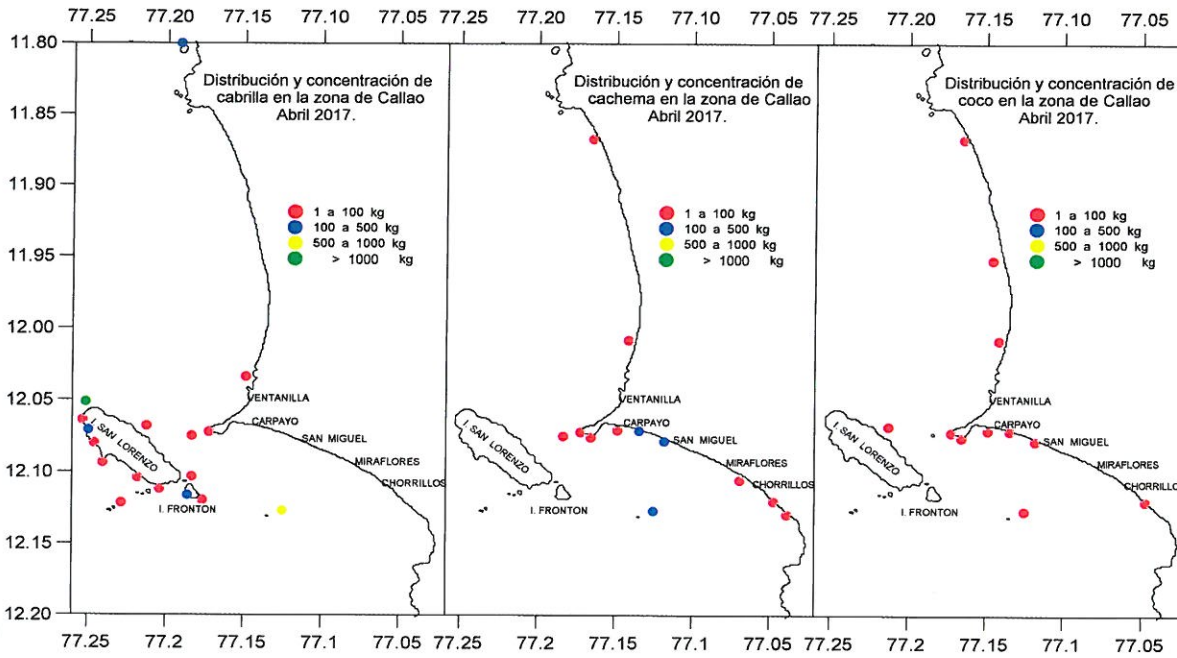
77.25 77.20 77.15 77.10 77.05 77.25 77.20 77.15 77.10 77.05 77.25 77.20 77.15 77.10 77.05

11.80
11.85
11.90
11.95
12.00
12.05
12.10
12.15
12.20

Distribución y concentración de cabrilla en la zona de Callao Abril 2017.

1 a 100 kg
100 a 500 kg
500 a 1000 kg
> 1000 kg

VENTANILLA
CARPAYO
SAN MIGUEL
MIRAFLORES
CHORRILLOS
I. SAN LORENZO
I. FRONTON

Distribución y concentración de cachema en la zona de Callao Abril 2017.

1 a 100 kg
100 a 500 kg
500 a 1000 kg
> 1000 kg

VENTANILLA
CARPAYO
SAN MIGUEL
MIRAFLORES
CHORRILLOS
I. SAN LORENZO
I. FRONTON

Distribución y concentración de coco en la zona de Callao Abril 2017.

1 a 100 kg
100 a 500 kg
500 a 1000 kg
> 1000 kg

VENTANILLA
CARPAYO
SAN MIGUEL
MIRAFLORES
CHORRILLOS
I. SAN LORENZO
I. FRONTON

77.25 77.2 77.15 77.1 77.05 77.25 77.2 77.15 77.1 77.05 77.25 77.2 77.15 77.1 77.05